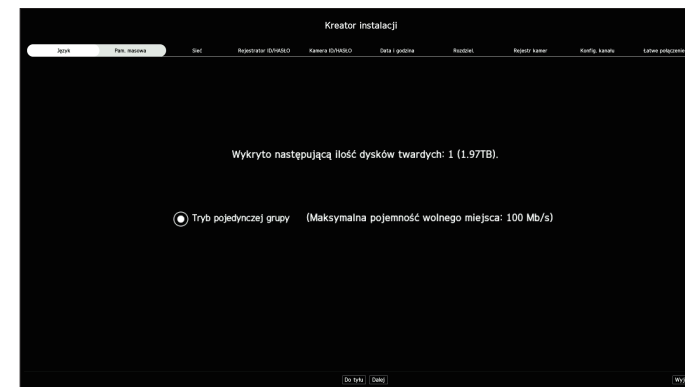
Kreator instalacji

Język Pam. masowa Sieć Rejestrator ID/HASŁO Kamera ID/HASŁO Data i godzina Rozdziel. Rejestr kamer Konfig. kanału Łatwe połączenie

Wykryto następującą ilość dysków twardych: 1 (1.97TB).

Tryb pojedynczej grupy (Maksymalna pojemność wolnego miejsca: 100 Mb/s)

Do tyłu Dalej Wy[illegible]